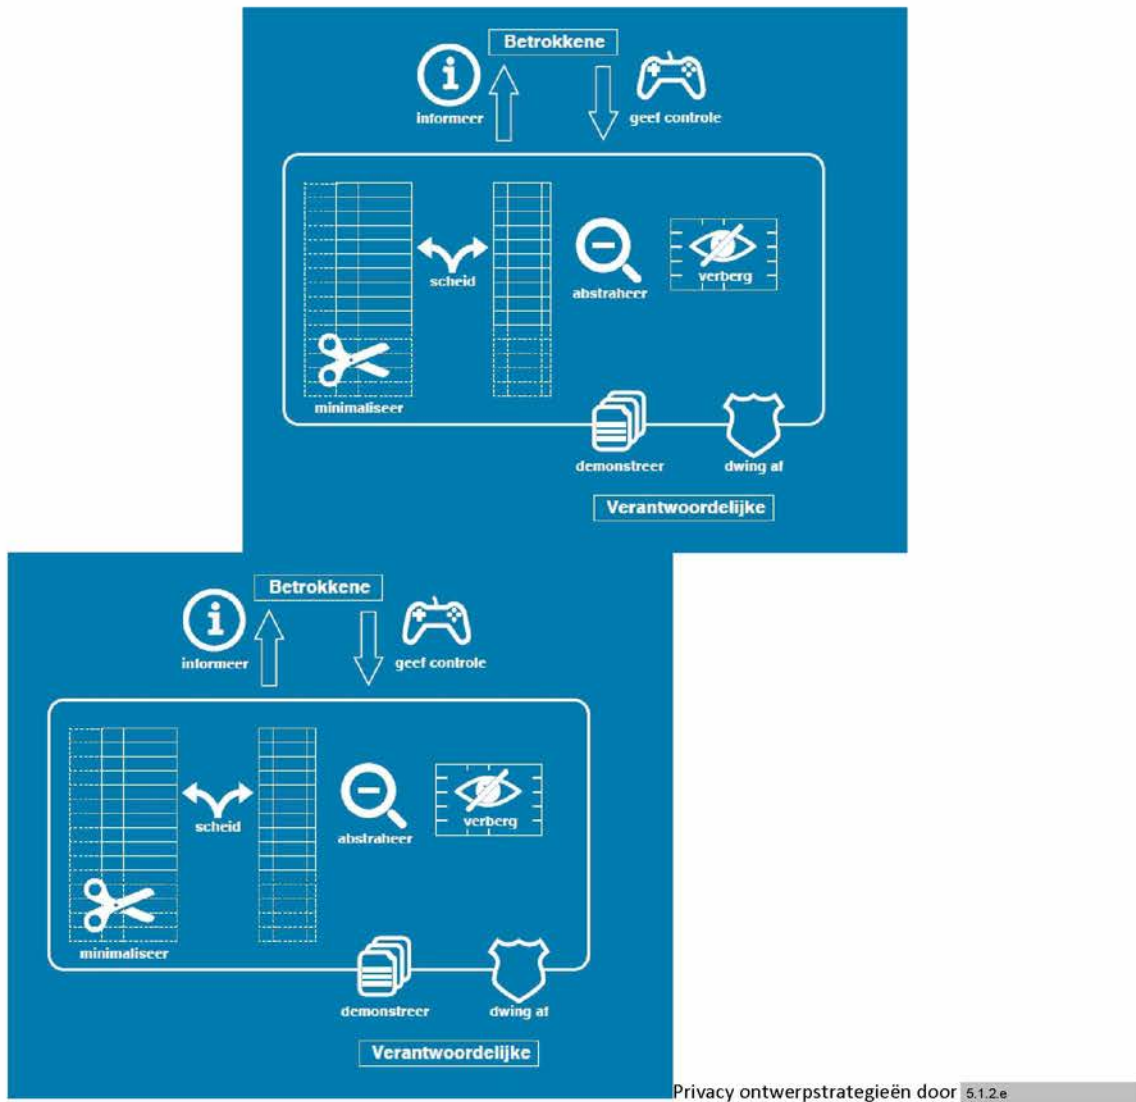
Betrokkene

informeer

geef controle

scheid

abstraheer

verberg

minimaliseer

demonstreer

dwing af

Verantwoordelijke

Betrokkene

informeer

geef controle

scheid

abstraheer

verberg

minimaliseer

demonstreer

dwing af

Verantwoordelijke

Privacy ontwerpstrategieën door 5.1.2.e